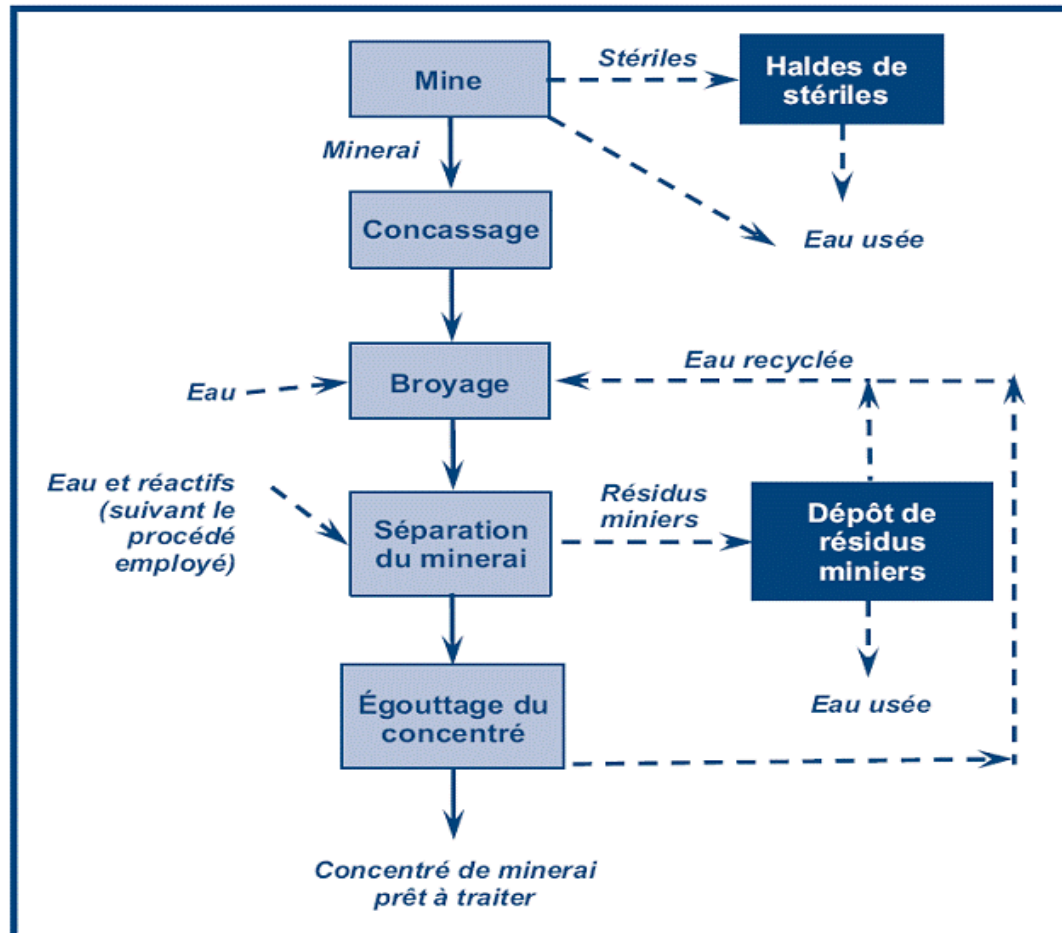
Mine

Stériles

Haldes de stériles

Minerai

Concassage

Eau usée

Eau recyclée

Eau

Broyage

Eau et réactifs (suivant le procédé employé)

Séparation du minerai

Résidus miniers

Dépôt de résidus miniers

Eau usée

Égouttage du concentré

Concentré de minerai prêt à traiter